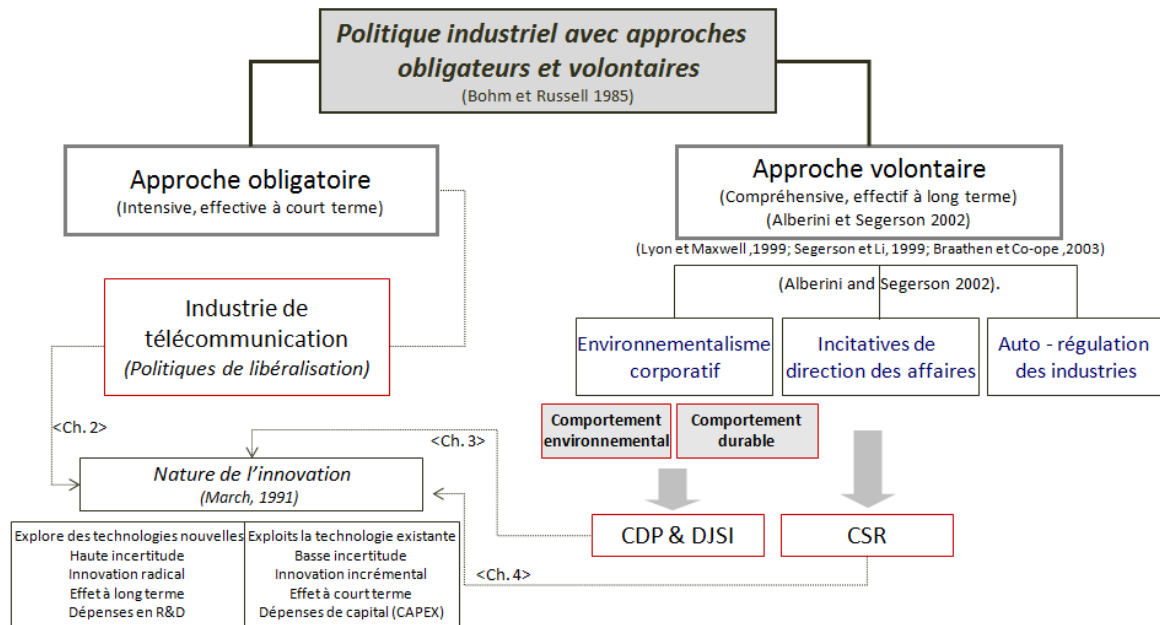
Politique industriel avec approches obligateurs et volontaires
(Bohm et Russell 1985)

Approche obligatoire
(Intensive, effective à court terme)

Approche volontaire
(Compréhensive, effectif à long terme)
(Alberini et Segerson 2002)

(Lyon et Maxwell ,1999; Segerson et Li, 1999; Braathen et Co-ope ,2003)

(Alberini and Segerson 2002).

Industrie de télécommunication
(Politiques de libéralisation)

Environnementalisme corporatif

Incitatives de direction des affaires

Auto - régulation des industries

Comportement environnemental

Comportement durable

<Ch. 2>

<Ch. 3>

Nature de l'innovation
(March, 1991)

CDP & DJSI

CSR

<Ch. 4>

| Explore des technologies nouvelles | Exploits la technologie existante |
|---|---|
| Haute incertitude | Basse incertitude |
| Innovation radical | Innovation incrémental |
| Effet à long terme | Effet à court terme |
| Dépenses en R&D | Dépenses de capital (CAPEX) |